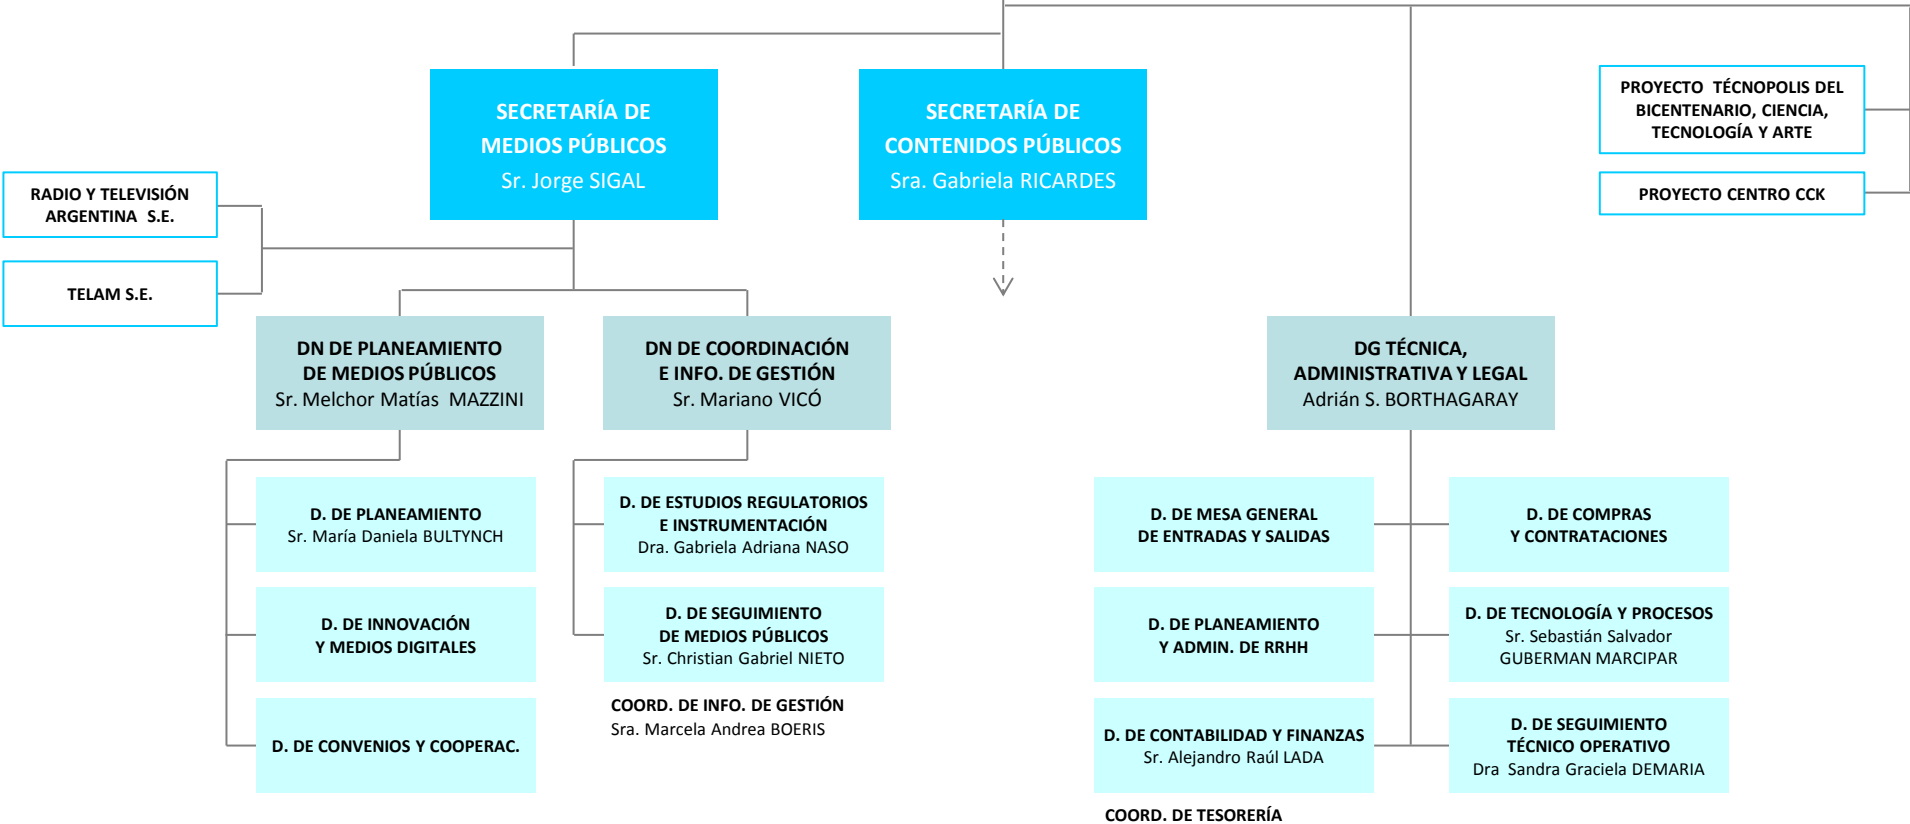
SECRETARÍA DE MEDIOS PÚBLICOS
Sr. Jorge SIGAL

SECRETARÍA DE CONTENIDOS PÚBLICOS
Sra. Gabriela RICARDES

PROYECTO TÉCNOPOLIS DEL BICENTENARIO, CIENCIA, TECNOLOGÍA Y ARTE

PROYECTO CENTRO CCK

RADIO Y TELEVISIÓN ARGENTINA S.E.

TELAM S.E.

DN DE PLANEAMIENTO DE MEDIOS PÚBLICOS
Sr. Melchor Matías MAZZINI

DN DE COORDINACIÓN E INFO. DE GESTIÓN
Sr. Mariano VICÓ

DG TÉCNICA, ADMINISTRATIVA Y LEGAL
Adrián S. BORTHAGARAY

D. DE PLANEAMIENTO
Sr. María Daniela BULTYNCH

D. DE INNOVACIÓN Y MEDIOS DIGITALES

D. DE CONVENIOS Y COOPERAC.

D. DE ESTUDIOS REGULATORIOS E INSTRUMENTACIÓN
Dra. Gabriela Adriana NASO

D. DE SEGUIMIENTO DE MEDIOS PÚBLICOS
Sr. Christian Gabriel NIETO

COORD. DE INFO. DE GESTIÓN
Sra. Marcela Andrea BOERIS

D. DE MESA GENERAL DE ENTRADAS Y SALIDAS

D. DE PLANEAMIENTO Y ADMIN. DE RRHH

D. DE CONTABILIDAD Y FINANZAS
Sr. Alejandro Raúl LADA

COORD. DE TESORERÍA

D. DE COMPRAS Y CONTRATACIONES

D. DE TECNOLOGÍA Y PROCESOS
Sr. Sebastián Salvador GUBERMAN MARCIPAR

D. DE SEGUIMIENTO TÉCNICO OPERATIVO
Dra Sandra Graciela DEMARIA